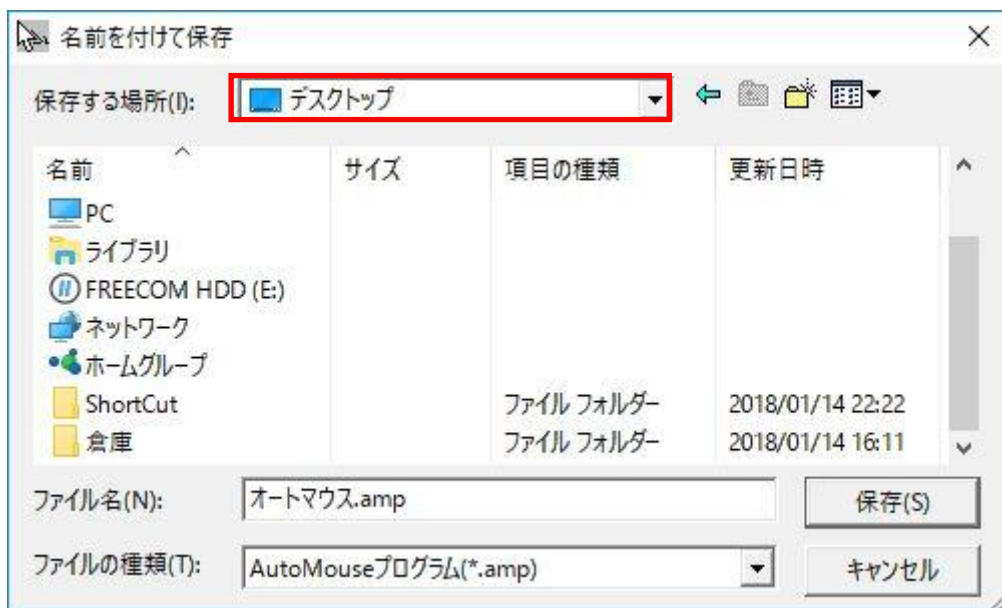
名前を付けて保存

保存する場所(I): デスクトップ

| 名前 | サイズ | 項目の種類 | 更新日時 |
|---|---|---|---|
| PC | | | |
| ライブラリ | | | |
| FREECOM HDD (E:) | | | |
| ネットワーク | | | |
| ホームグループ | | | |
| ShortCut | | ファイル フォルダー | 2018/01/14 22:22 |
| 倉庫 | | ファイル フォルダー | 2018/01/14 16:11 |

ファイル名(N): オートマウス.amp
保存(S)

ファイルの種類(T): AutoMouseプログラム(*.amp)
キャンセル